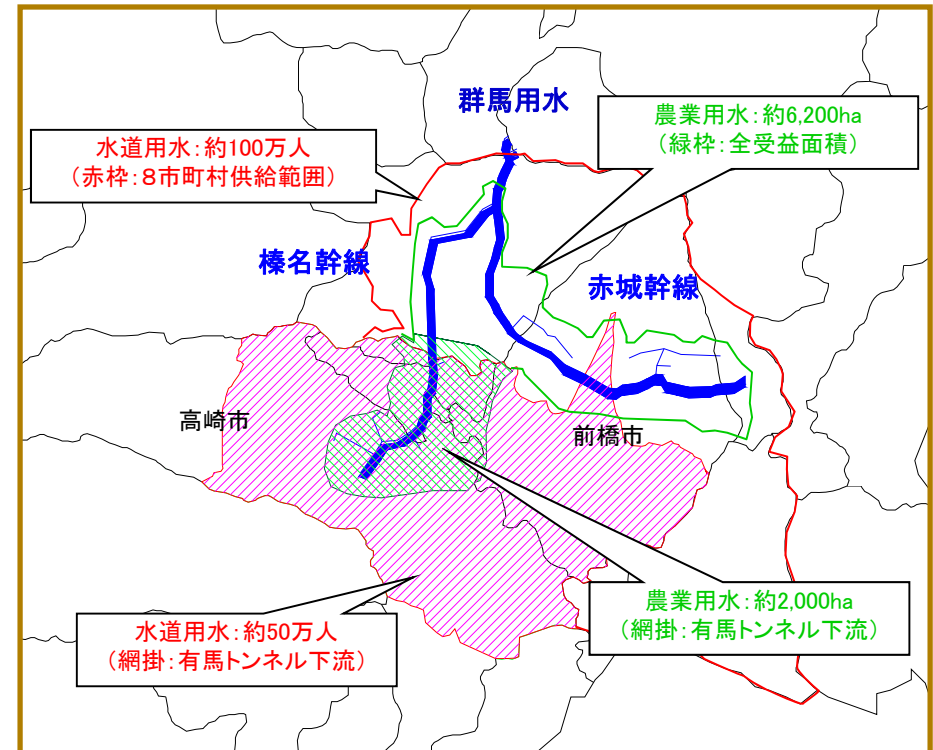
群馬用水

水道用水：約100万人
（赤枠：8市町村供給範囲）

農業用水：約6,200ha
（緑枠：全受益面積）

榛名幹線

赤城幹線

高崎市

前橋市

水道用水：約50万人
（網掛：有馬トンネル下流）

農業用水：約2,000ha
（網掛：有馬トンネル下流）